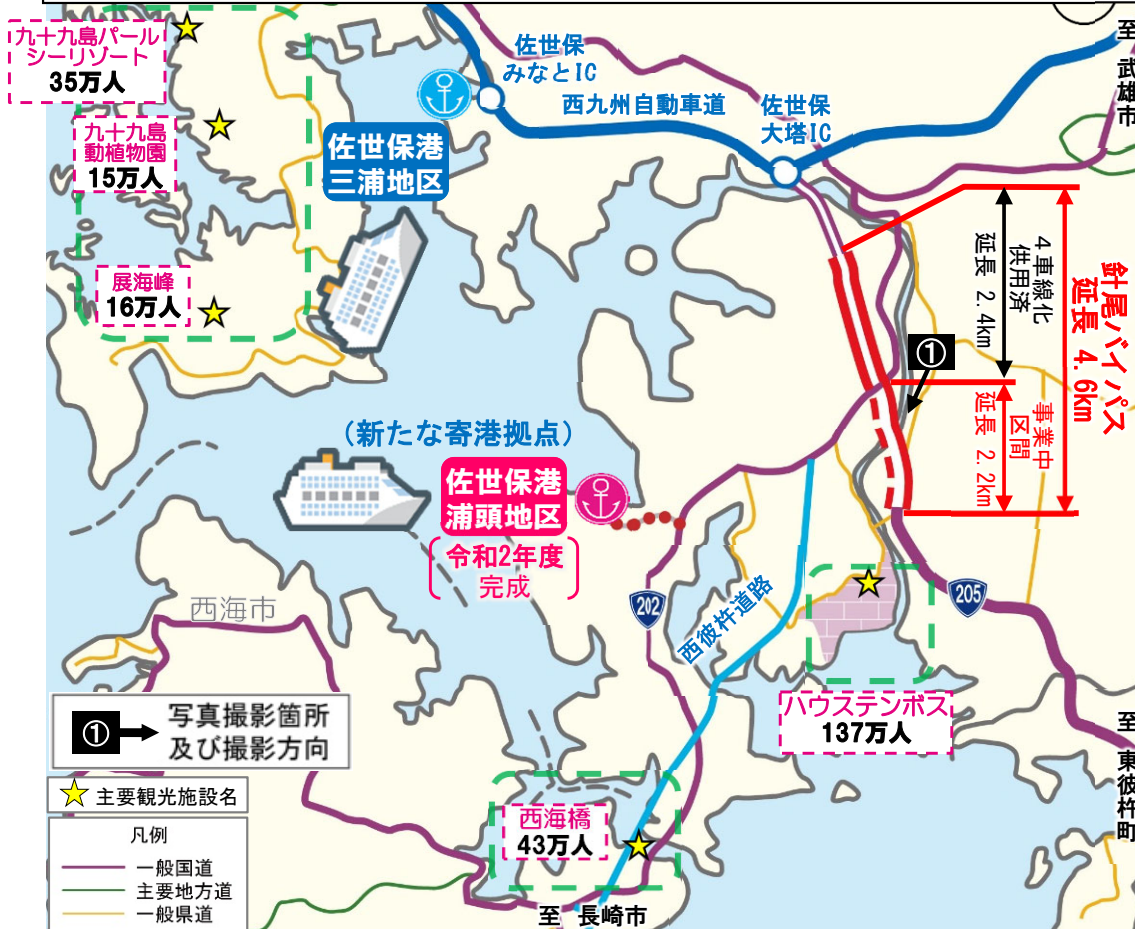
九十九島パール
シーリゾート
35万人

九十九島
動植物園
15万人

展海峰
16万人

佐世保港
三浦地区

佐世保
みなとIC

西九州自動車道

佐世保
大塔IC

至
武雄市

4車線化
供用済
延長 2.4km

針尾バイパス
延長 4.6km

①

事業中
区間
延長 2.2km

（新たな寄港拠点）

佐世保港
浦頭地区

令和2年度
完成

西海市

202

西彼杵道路

205

ハウステンボス
137万人

① 写真撮影箇所
及び撮影方向

主要観光施設名

凡例
一般国道
主要地方道
一般県道

西海橋
43万人

至 長崎市

至
東彼杵町